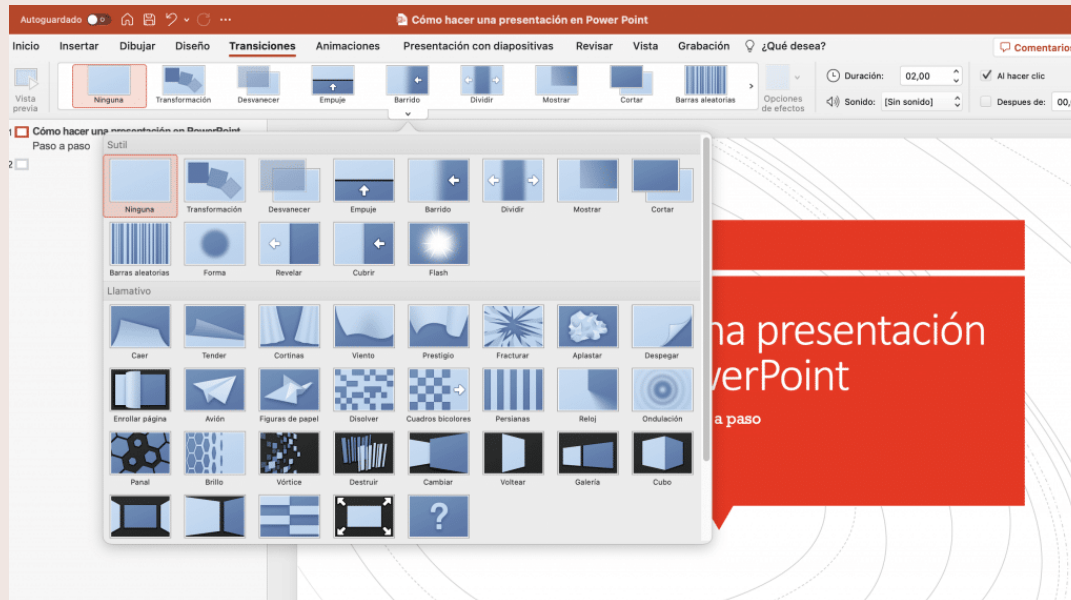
Autoguardado

Cómo hacer una presentación en Power Point

Inicio Insertar Dibujar Diseño Transiciones Animaciones Presentación con diapositivas Revisar Vista Grabación ¿Qué desea?

Comentarios

Vista previa

Ninguna Transformación Desvanecer Empuje Barrido Dividir Mostrar Cortar Barras aleatorias

Opciones de efectos

Duración: 02,00

Al hacer clic

Sonido: [Sin sonido]

Despues de: 00,

1 Cómo hacer una presentación en PowerPoint
Paso a paso

2

Sutil

Ninguna Transformación Desvanecer Empuje Barrido Dividir Mostrar Cortar

Barras aleatorias Forma Revelar Cubrir Flash

Llamativo

Caer Tender Cortinas Viento Prestigio Fracturar Aplastar Despegar

Enrollar página Avión Figuras de papel Disolver Cuadros bicolores Persianas Reloj Ondulación

Panal Brillo Vórtice Destruir Cambiar Voltear Galería Cubo

?

na presentación
werPoint

a paso